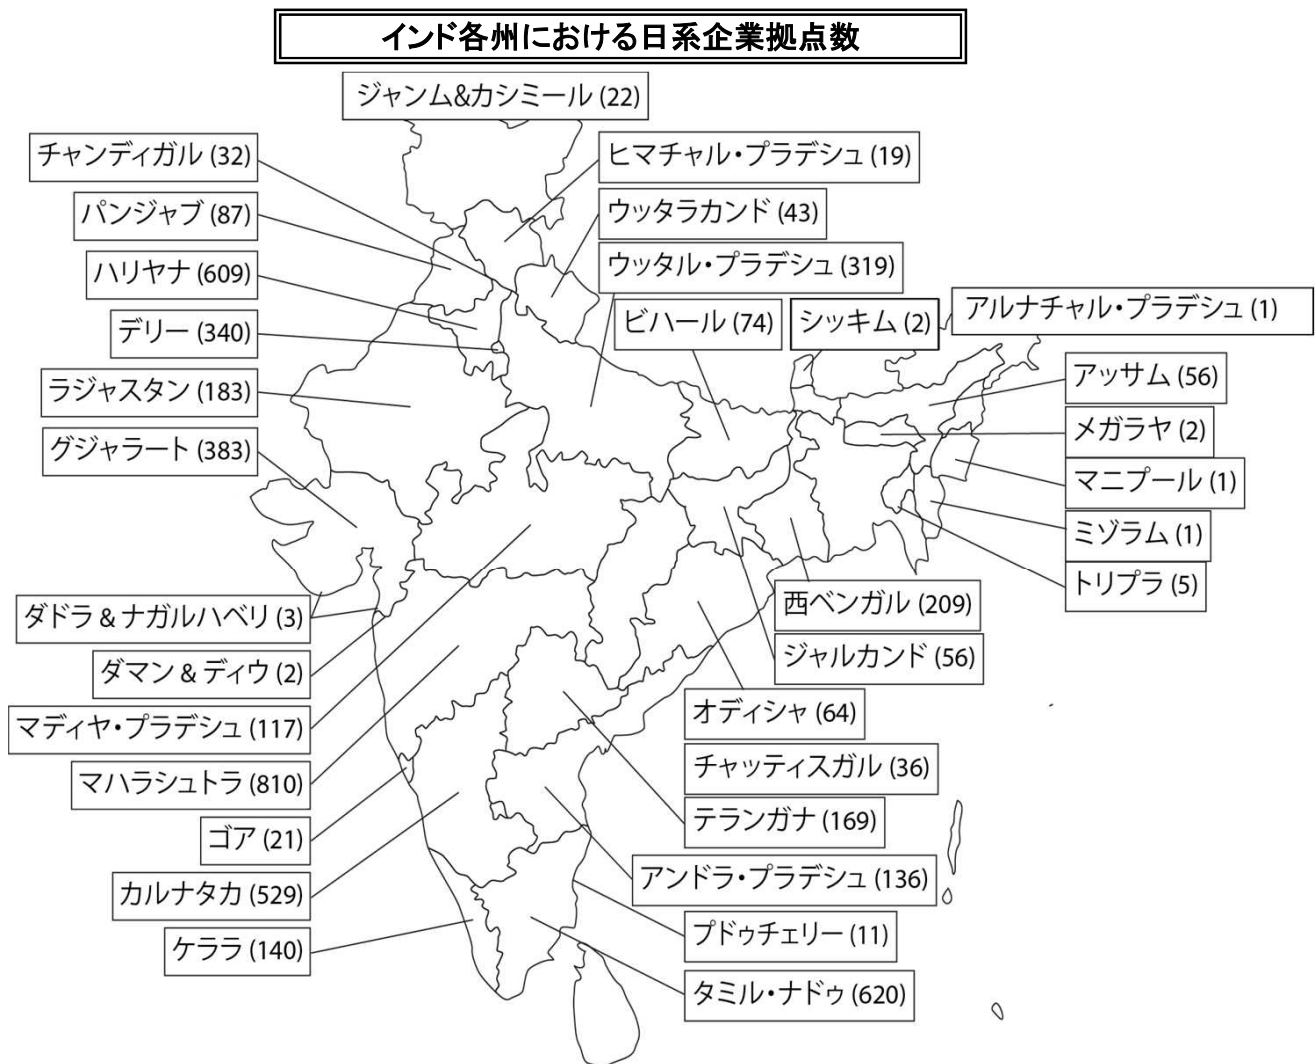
インド各州における日系企業拠点数

ジャンム&カシミール (22)
チャンディガル (32)
ヒマチャル・プラデシュ (19)
パンジャブ (87)
ウッタラカンド (43)
ハリヤナ (609)
ウッタル・プラデシュ (319)
デリー (340)
ビハール (74)
シッキム (2)
アルナチャル・プラデシュ (1)
ラジャスタン (183)
アッサム (56)
グジャラート (383)
メガラヤ (2)
マニプール (1)
ミゾラム (1)
トリプラ (5)
西ベンガル (209)
ダドラ & ナガルハベリ (3)
ジャルカンド (56)
ダマン & ディウ (2)
オディシャ (64)
マディヤ・プラデシュ (117)
チャッティスガル (36)
マハラシュトラ (810)
テランガナ (169)
ゴア (21)
アンドラ・プラデシュ (136)
カルナタカ (529)
プドゥチェリー (11)
ケララ (140)
タミル・ナドゥ (620)